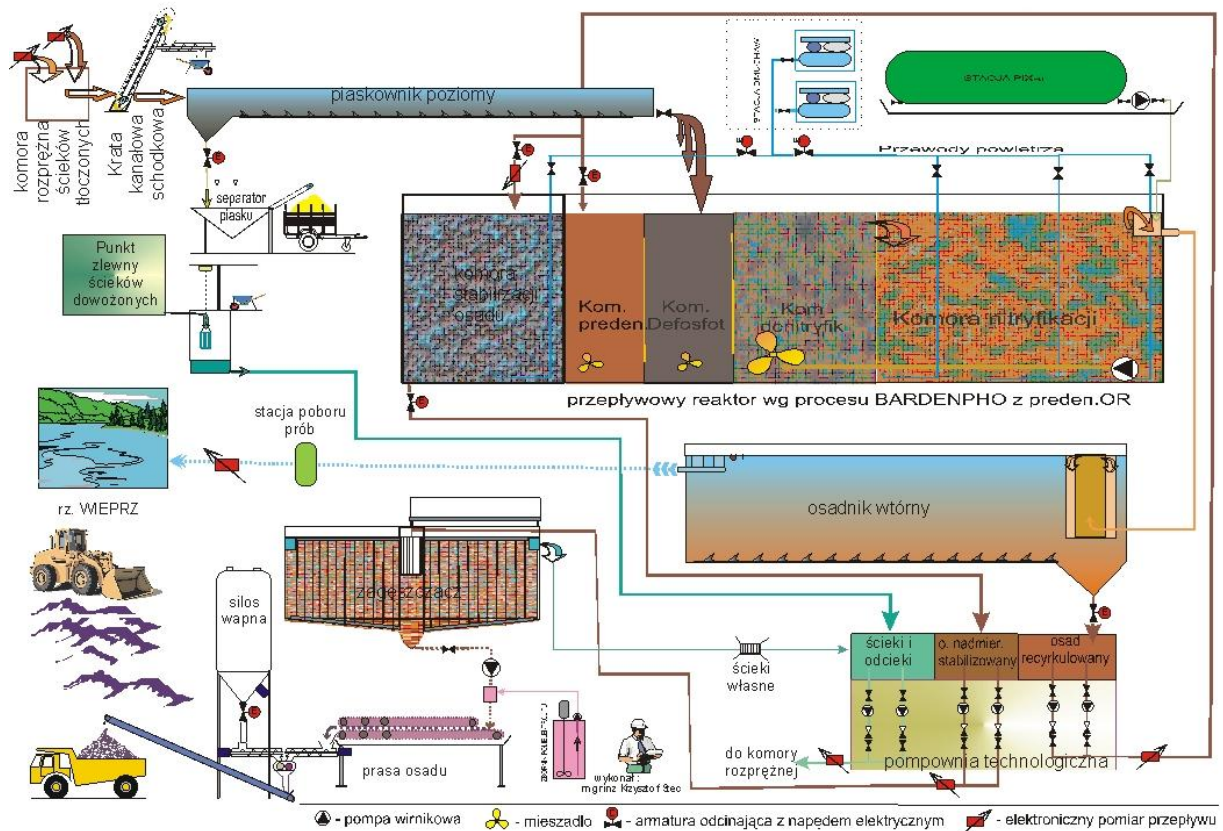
komora rozprężna ścieków tłoczonych

Krata kanałowa schodkowa

piaskownik poziomy

separator piasku

STACJA DMUCHAW

STACJA PIX-u

Przewody powietrza

Punkt zlewny ścieków dowożonych

komora stabilizacji osadu

Kom. preden.

Kom. Defosfot

Kom. denitryfik

Komora nitryfikacji

przepływowy reaktor wg procesu BARDENPHO z preden.OR

stacja poboru prób

rz. WIEPRZ

osadnik wtórny

zagęszczacz

silos wapna

ścieki własne

ścieki i odcieki

o. nadmier. stabilizowany

osad recyrkulowany

do komory rozprężnej

pompownia technologiczna

prasa osadu

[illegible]

wykonał: mgr inż Krzysztof Sec

- pompa wirnikowa - mieszadło - armatura odcinająca z napędem elektrycznym - elektroniczny pomiar przepływu